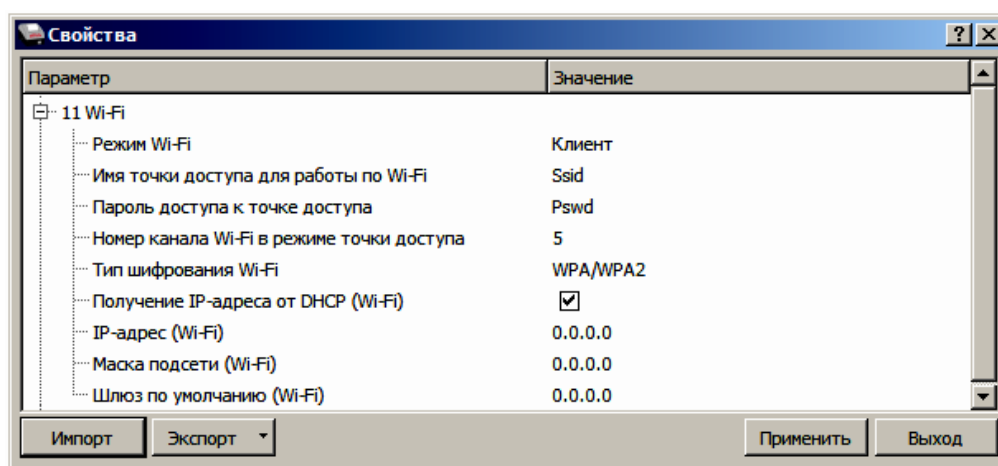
Свойства

?

| Параметр | Значение |
|---|---|
| 11 Wi-Fi | |
| Режим Wi-Fi | Клиент |
| Имя точки доступа для работы по Wi-Fi | Ssid |
| Пароль доступа к точке доступа | Pswd |
| Номер канала Wi-Fi в режиме точки доступа | 5 |
| Тип шифрования Wi-Fi | WPA/WPA2 |
| Получение IP-адреса от DHCP (Wi-Fi) | ✔ |
| IP-адрес (Wi-Fi) | 0.0.0.0 |
| Маска подсети (Wi-Fi) | 0.0.0.0 |
| Шлюз по умолчанию (Wi-Fi) | 0.0.0.0 |

Импорт
Экспорт
Применить
Выход